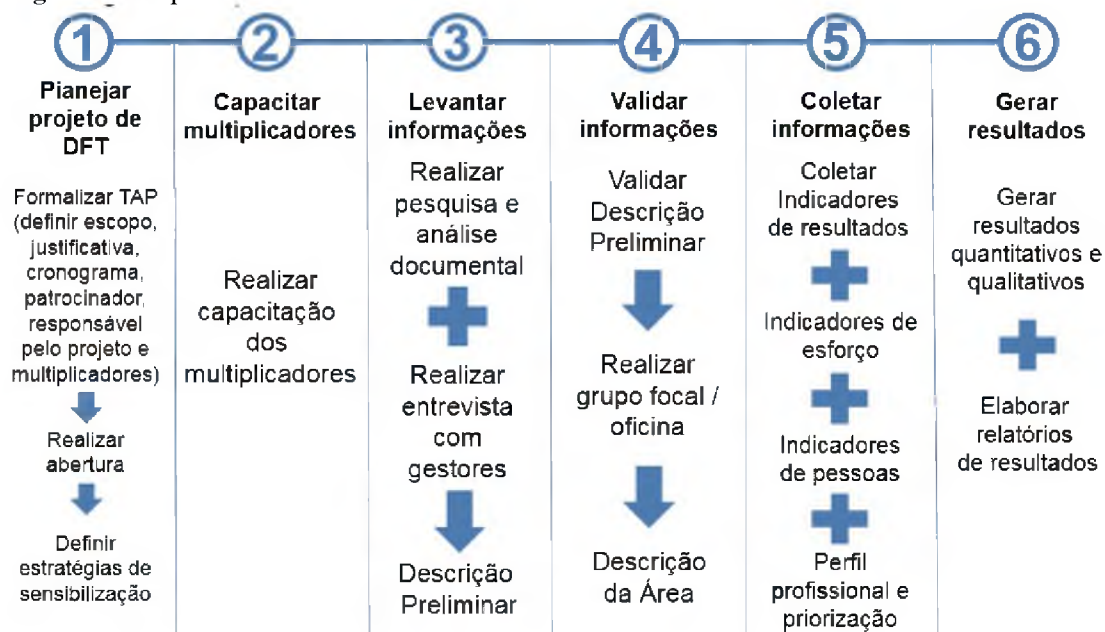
1 Planejar projeto de DFT

Formalizar TAP (definir escopo, justificativa, cronograma, patrocinador, responsável pelo projeto e multiplicadores)

Realizar abertura

Definir estratégias de sensibilização

2 Capacitar multiplicadores

Realizar capacitação dos multiplicadores

3 Levantar informações

Realizar pesquisa e análise documental

Realizar entrevista com gestores

Descrição Preliminar

4 Validar informações

Validar Descrição Preliminar

Realizar grupo focal / oficina

Descrição da Área

5 Coletar informações

Coletar Indicadores de resultados

Indicadores de esforço

Indicadores de pessoas

Perfil profissional e priorização

6 Gerar resultados

Gerar resultados quantitativos e qualitativos

Elaborar relatórios de resultados